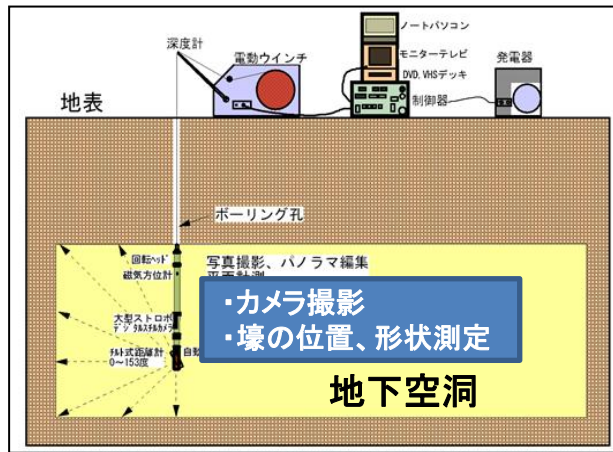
深度計
電動ウインチ
ノートパソコン
モニターテレビ
DVD, VHSデッキ
発電器
制御器
地表
ボーリング孔
回転ヘッド
磁気方位計
大型ストロボ
デジタルスチルカメラ
チルト式距離計
0～153度
自動
写真撮影、パノラマ編集
平面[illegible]
・カメラ撮影
・壕の位置、形状測定
地下空洞